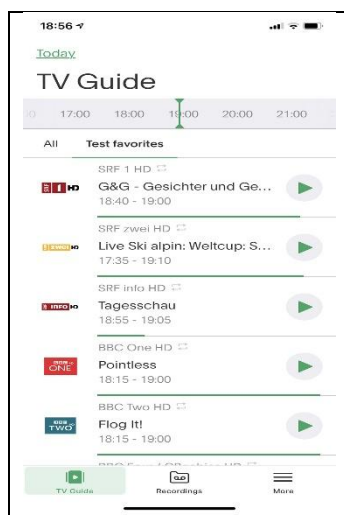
18:56

Today

TV Guide

17:00 18:00 19:00 20:00 21:00

All Test favorites

SRF 1 HD
G&G - Gesichter und Ge...
18:40 - 19:00

SRF zwei HD
Live Ski alpin: Weltcup: S...
17:35 - 19:10

SRF info HD
Tagesschau
18:55 - 19:05

BBC One HD
Pointless
18:15 - 19:00

BBC Two HD
Flog It!
18:15 - 19:00

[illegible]

TV Guide Recordings More